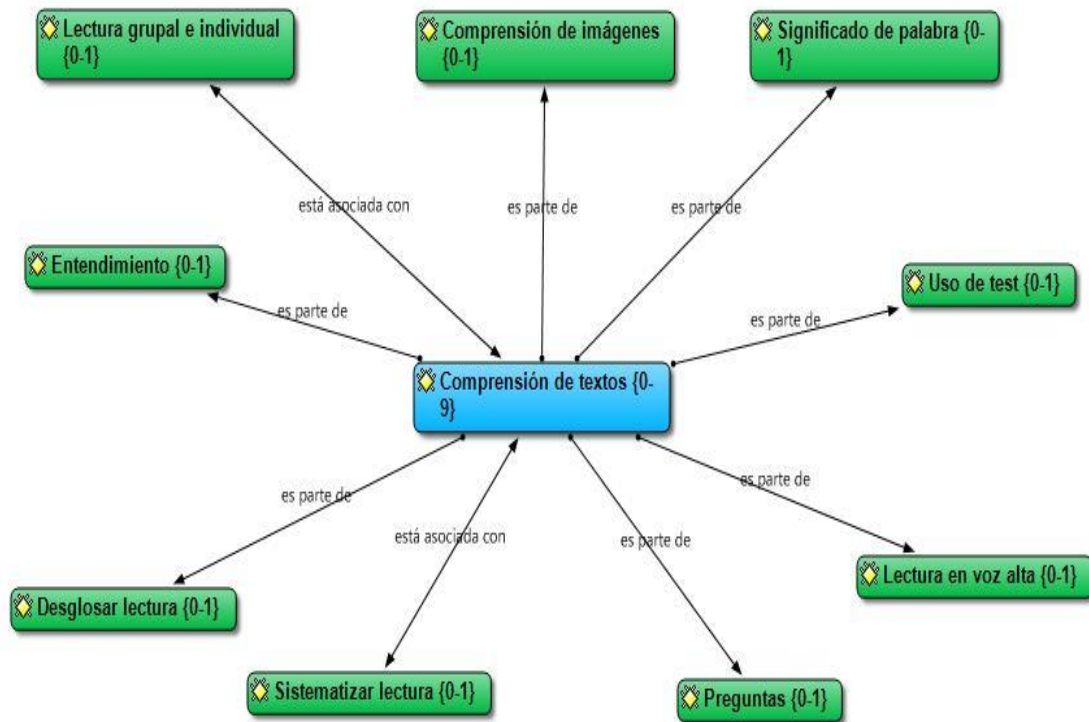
Lectura grupal e individual {0-1}

Comprensión de imágenes {0-1}

Significado de palabra {0-1}

está asociada con

es parte de

es parte de

Entendimiento {0-1}

es parte de

Uso de test {0-1}

es parte de

Comprensión de textos {0-9}

es parte de

está asociada con

es parte de

es parte de

Lectura en voz alta {0-1}

Desglosar lectura {0-1}

Sistematizar lectura {0-1}

Preguntas {0-1}